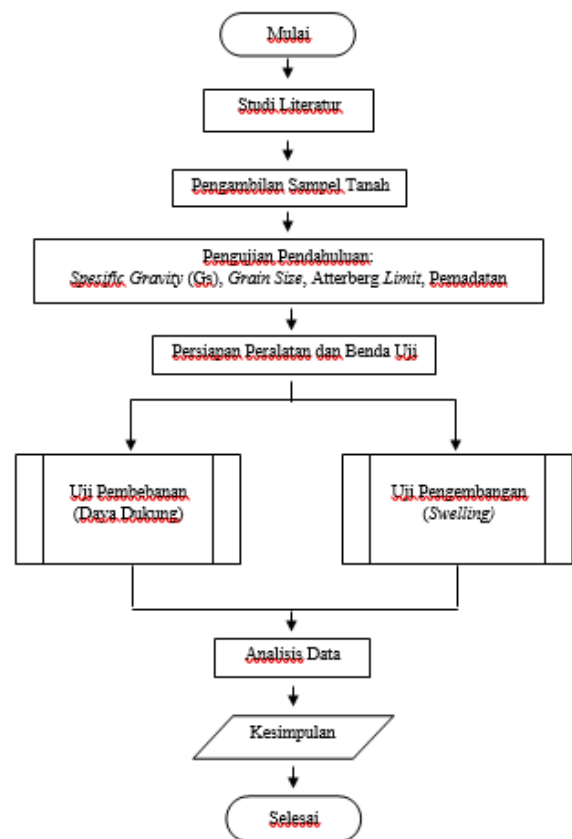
Mulai

Studi Literatur

Pengambilan Sampel Tanah

Pengujian Pendahuluan:
Spesific Gravity (Gs), Grain Size, Atterberg Limit, Pemadatan

Persiapan Peralatan dan Benda Uji

Uji Pembebanan (Daya Dukung)

Uji Pengembangan (Swelling)

Analisis Data

Kesimpulan

Selesai